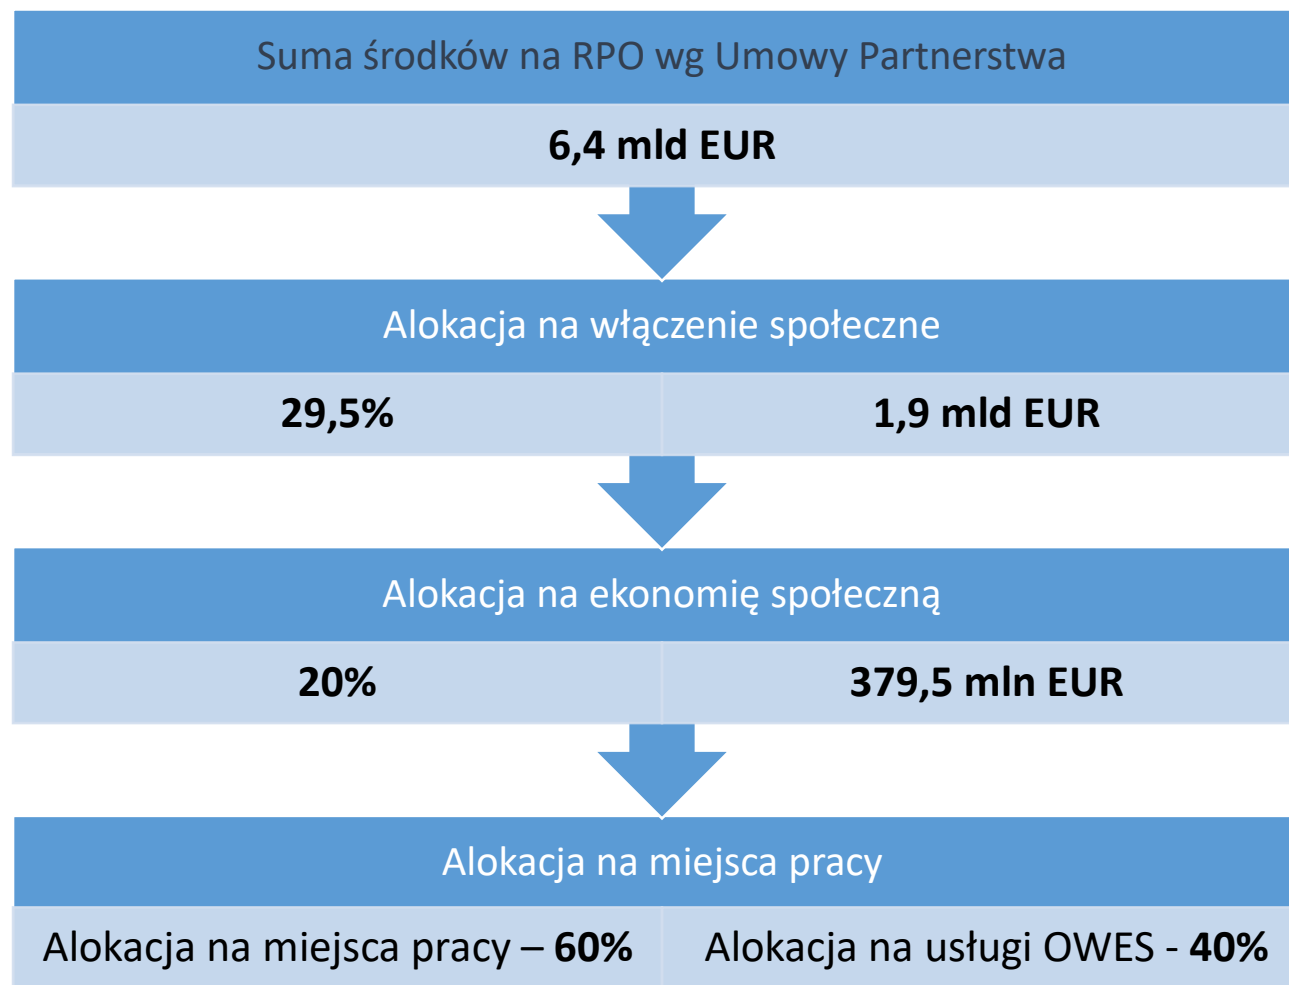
Suma środków na RPO wg Umowy Partnerstwa

6,4 mld EUR

Alokacja na włączenie społeczne

29,5%

1,9 mld EUR

Alokacja na ekonomię społeczną

20%

379,5 mln EUR

Alokacja na miejsca pracy

Alokacja na miejsca pracy – 60%

Alokacja na usługi OWES - 40%